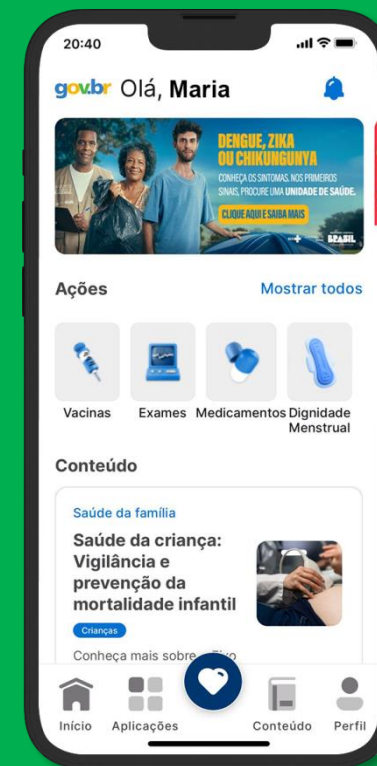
20:40

gov.br Olá, **Maria**

DENGUE, ZIKA OU CHIKUNGUNYA

CONHEÇA OS SINTOMAS. NOS PRIMEIROS SINAIS, PROCURE UMA UNIDADE DE SAÚDE.

CLIQUE AQUI E SAIBA MAIS

BRASIL

Ações

Mostrar todos

Vacinas

Exames

Medicamentos

Dignidade Menstrual

Conteúdo

Saúde da família

Saúde da criança: Vigilância e prevenção da mortalidade infantil

Crianças

Conheça mais sobre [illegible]

Início

Aplicações

Conteúdo

Perfil